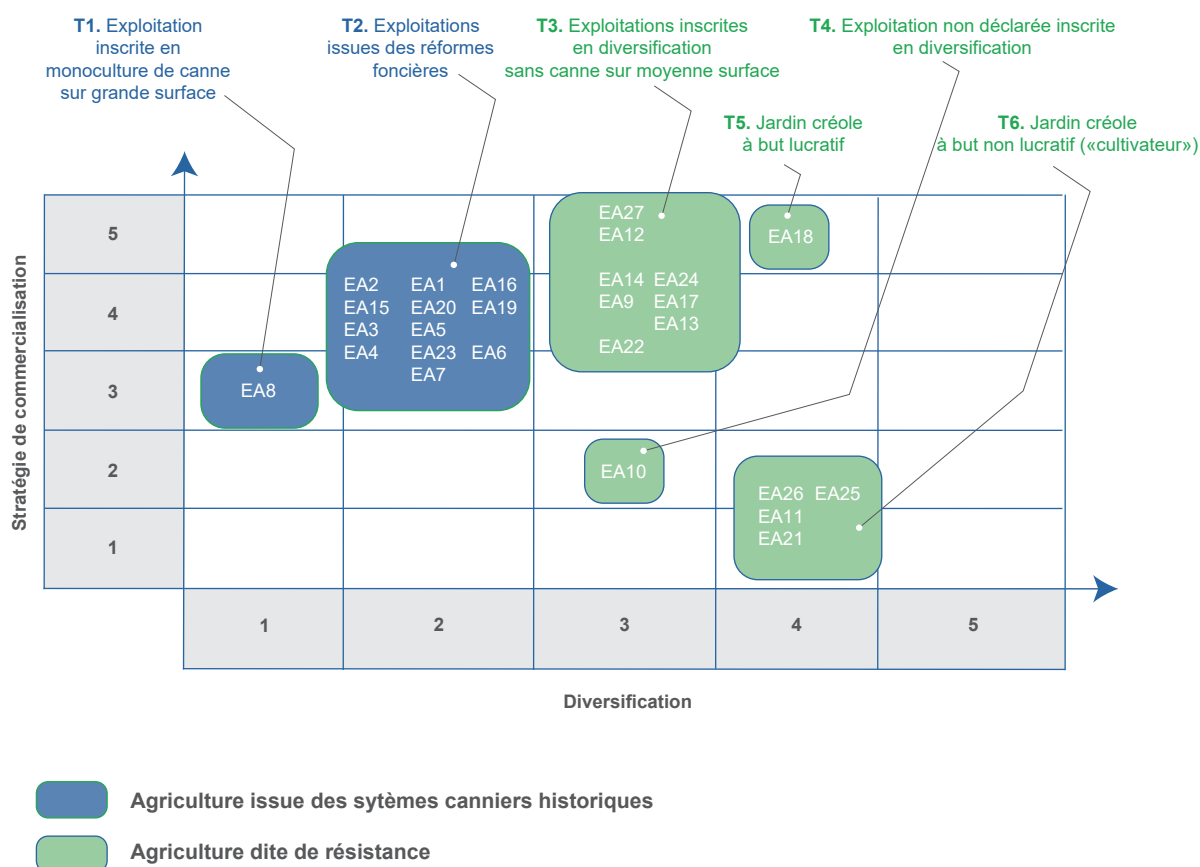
**T1.** Exploitation inscrite en monoculture de canne sur grande surface

**T2.** Exploitations issues des réformes foncières

**T3.** Exploitations inscrites en diversification sans canne sur moyenne surface

**T4.** Exploitation non déclarée inscrite en diversification

**T5.** Jardin créole à but lucratif

**T6.** Jardin créole à but non lucratif («cultivateur»)

Stratégie de commercialisation

5
4
3
2
1

EA8

EA2 EA1 EA16
EA15 EA20 EA19
EA3 EA5
EA4 EA23 EA6
EA7

EA27
EA12
EA14 EA24
EA9 EA17
EA13
EA22

EA18

EA10

EA26 EA25
EA11
EA21

1 2 3 4 5

Diversification

Agriculture issue des sytèmes canniers historiques

Agriculture dite de résistance